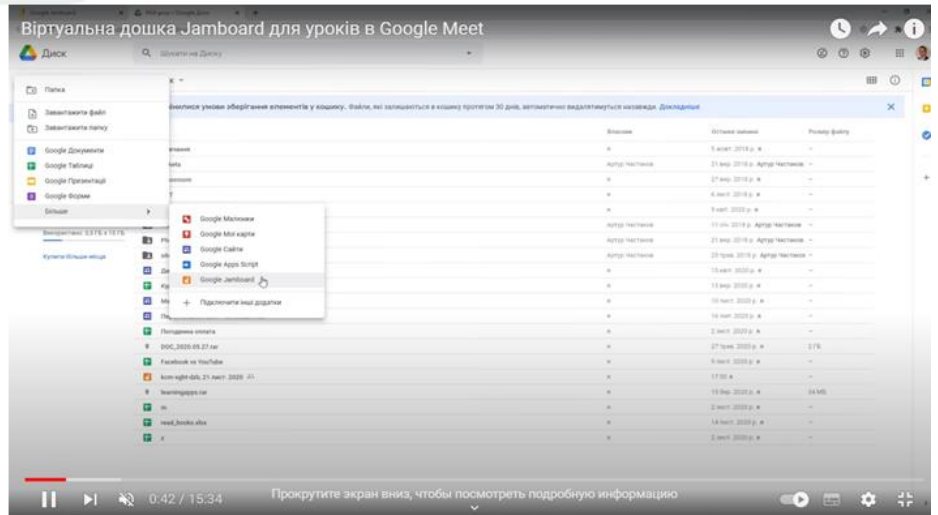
Віртуальна дошка Jamboard для уроків в Google Meet

Диск

Шукати на Диску

Папка

Завантажити файл

Завантажити папку

Google Документи

Google Таблиці

Google Презентації

Google Форми

Більше

Google Малюнки

Google Мої карти

Google Сайти

Google Apps Script

Google Jamboard

Підключити інші додатки

Використано: 0,5 ГБ з 15 ГБ

Купити більше місця

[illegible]мінилися умови зберігання елементів у кошику. Файли, які залишаються в кошику протягом 30 днів, автоматично видалятимуться назавжди. Докладніше

Власник

Останні зміни

Розмір файлу

Артур Частиков

Поточдення оплата

DOC_2020.05.27.rar

Facebook vs YouTube

kom-vgbt-dzb_21 лист. 2020

learningapps.rar

read_books.xlsx

2 ГБ

24 МБ

0:42 / 15:34

Прокрутите экран вниз, чтобы посмотреть подробную информацию